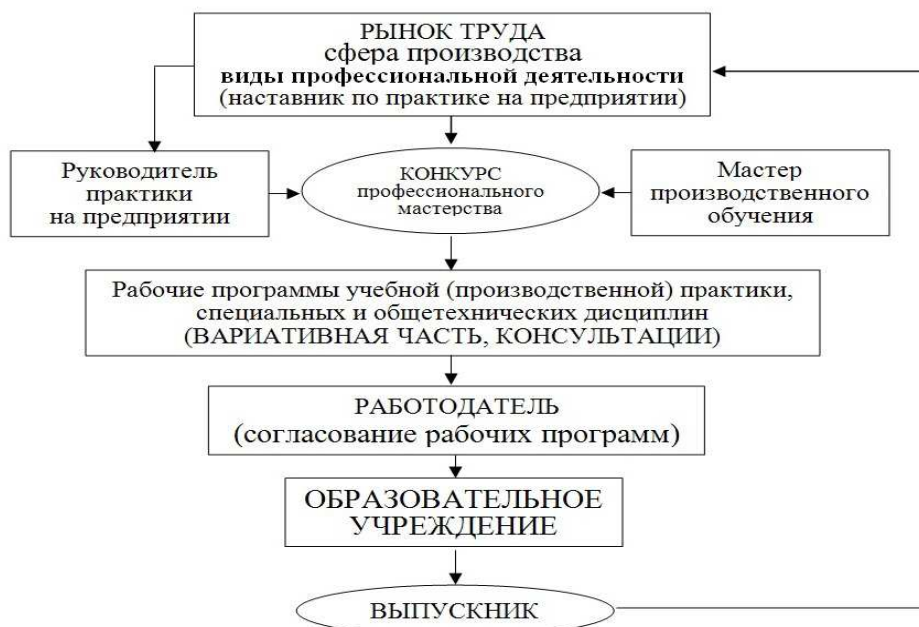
РЫНОК ТРУДА
сфера производства
виды профессиональной деятельности
(наставник по практике на предприятии)

Руководитель практики на предприятии

КОНКУРС профессионального мастерства

Мастер производственного обучения

Рабочие программы учебной (производственной) практики, специальных и общетехнических дисциплин (ВАРИАТИВНАЯ ЧАСТЬ, КОНСУЛЬТАЦИИ)

РАБОТОДАТЕЛЬ
(согласование рабочих программ)

ОБРАЗОВАТЕЛЬНОЕ УЧРЕЖДЕНИЕ

ВЫПУСКНИК